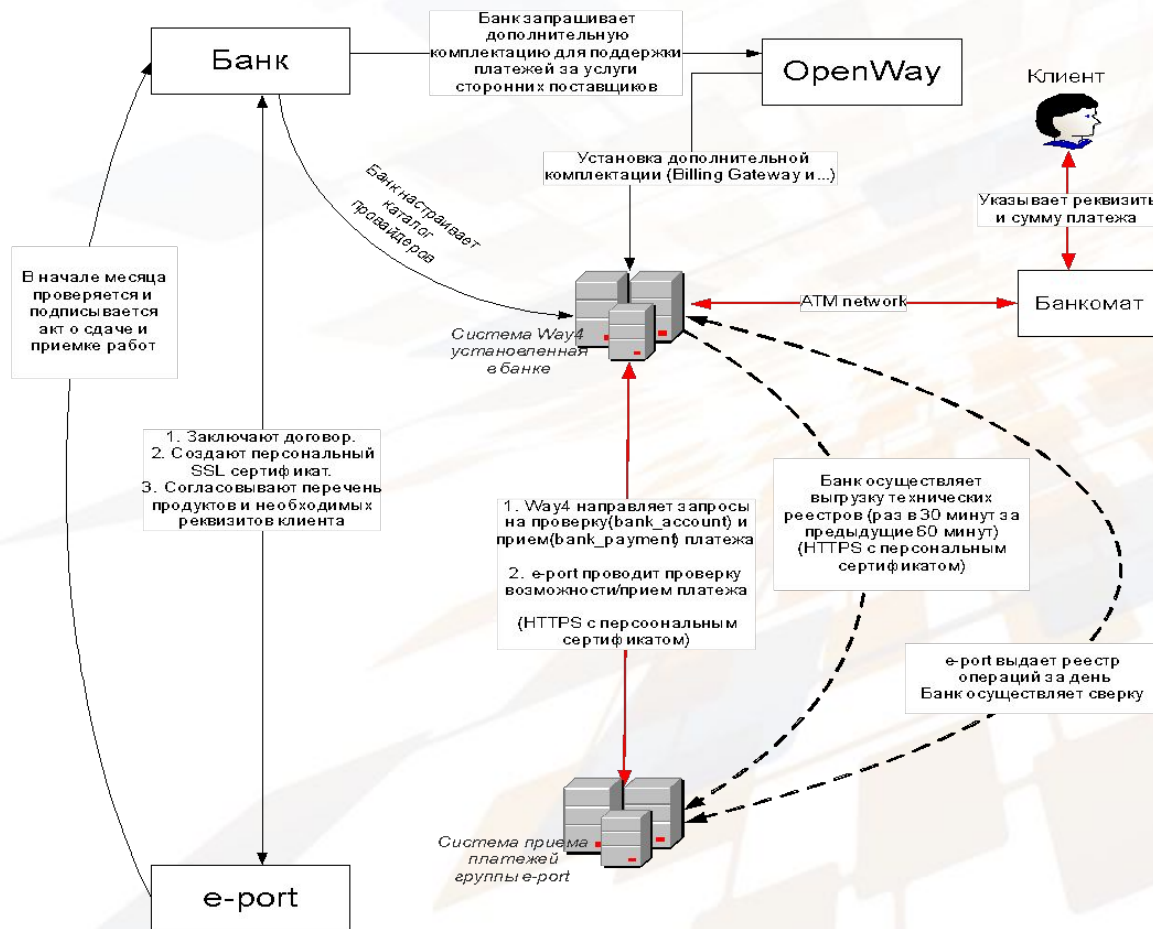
Банк

Банк запрашивает дополнительную комплектацию для поддержки платежей за услуги сторонних поставщиков

OpenWay

Клиент

Установка дополнительной комплектации (Billing Gateway и...)

Указывает реквизиты и сумму платежа

Банк настраивает каталог провайдеров

В начале месяца проверяется и подписывается акт о сдаче и приемке работ

ATM network

Банкомат

Система Way4 установленная в банке

1. Заключают договор.
2. Создают персональный SSL сертификат.
3. Согласовывают перечень продуктов и необходимых реквизитов клиента

Банк осуществляет выгрузку технических реестров (раз в 30 минут за предыдущие 60 минут) (HTTPS с персональным сертификатом)

1. Way4 направляет запросы на проверку(bank_account) и прием(bank_payment) платежа

2. e-port проводит проверку возможности/прием платежа

(HTTPS с персоональным сертификатом)

e-port выдает реестр операций за день
Банк осуществляет сверку

Система приема платежей группы e-port

e-port